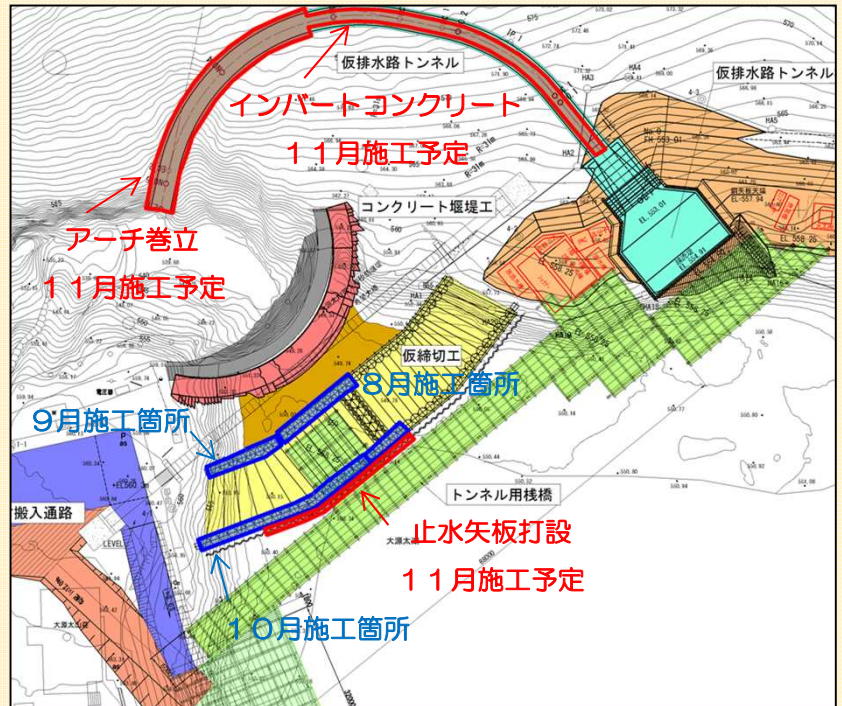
仮排水路トンネル

インバートコンクリート

１１月施工予定

仮排水路トンネル

コンクリート堰堤工

アーチ巻立

１１月施工予定

仮締切工

８月施工箇所

９月施工箇所

搬入通路

トンネル用桟橋

止水矢板打設

１１月施工予定

１０月施工箇所